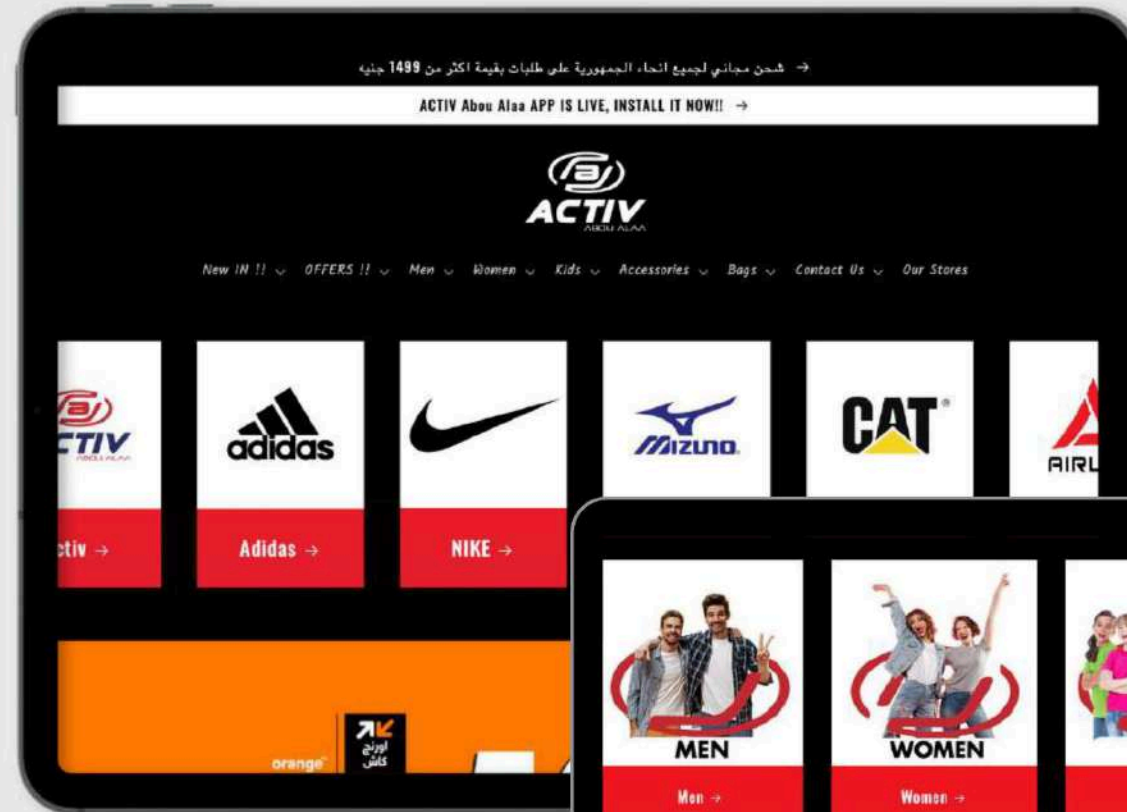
→ شحن مجاني لجميع انحاء الجمهورية على طلبات بقيمة اكثر من 1499 جنيه

ACTIV Abou Alaa APP IS LIVE, INSTALL IT NOW!! →

ACTIV
ABOU ALAA

New IN !! ⌄ OFFERS !! ⌄ Men ⌄ Women ⌄ Kids ⌄ Accessories ⌄ Bags ⌄ Contact Us ⌄ Our Stores

CTIV
ABOU ALAA
ctiv →

adidas
Adidas →

NIKE →

Mizuno

CAT

AIRL

orange
اورنج
كاش

MEN
Men →

WOMEN
Women →